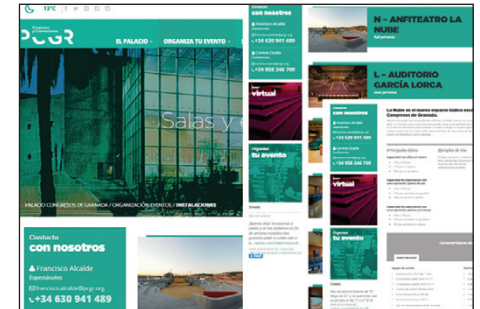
PCGR
EL PALACIO · ORGANIZA TU EVENTO ·
Salas y
PALACIO CONGRESOS DE GRANADA / ORGANIZACIÓN EVENTOS / INSTALACIONES
Contacto
con nosotros
Francisco Alcalde
Especialista
francisco.alcalde@pcgr.org
+34 630 941 489
con nosotros
Francisco Alcalde
+34 630 941 489
Carlos Criado
+34 958 246 700
tour
virtual
Contacto
con nosotros
+34 630 941 489
+34 958 246 700
Organiza
tu evento
N – ANFITEATRO LA NUBE
L – AUDITORIO GARCÍA LORCA
La Nube es el nuevo espacio único en el Palacio de Congresos de Granada.
tour
virtual
Organiza
tu evento